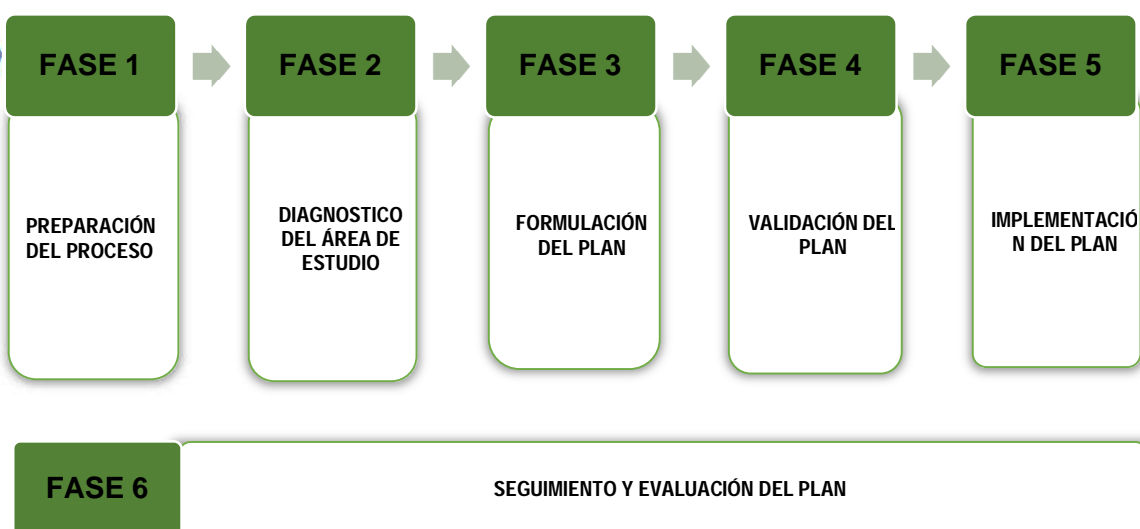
FASE 1

PREPARACIÓN DEL PROCESO

FASE 2

DIAGNOSTICO DEL ÁREA DE ESTUDIO

FASE 3

FORMULACIÓN DEL PLAN

FASE 4

VALIDACIÓN DEL PLAN

FASE 5

IMPLEMENTACIÓN DEL PLAN

FASE 6

SEGUIMIENTO Y EVALUACIÓN DEL PLAN